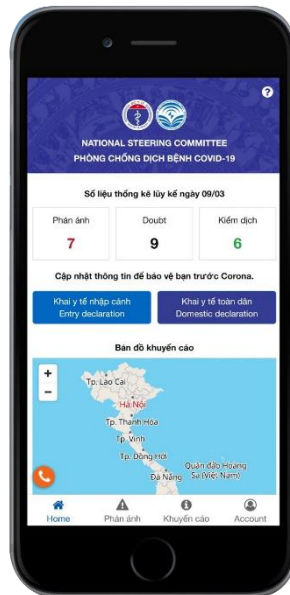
?

NATIONAL STEERING COMMITTEE
PHÒNG CHỐNG DỊCH BỆNH COVID-19

Số liệu thống kê lũy kế ngày 09/03

| Phản ánh | Doubt | Kiểm dịch |
|---|---|---|
| 7 | 9 | 6 |

Cập nhật thông tin để bảo vệ bạn trước Corona.

Khai y tế nhập cảnh
Entry declaration

Khai y tế toàn dân
Domestic declaration

Bản đồ khuyến cáo

+
-

Tp. Lào Cai
Hà Nội
Tp. Thanh Hóa
Tp. Vinh
Tp. Đồng Hới
Đà Nẵng
Quần đảo Hoàng Sa (Việt Nam)

Home
Phản ánh
Khuyến cáo
Account